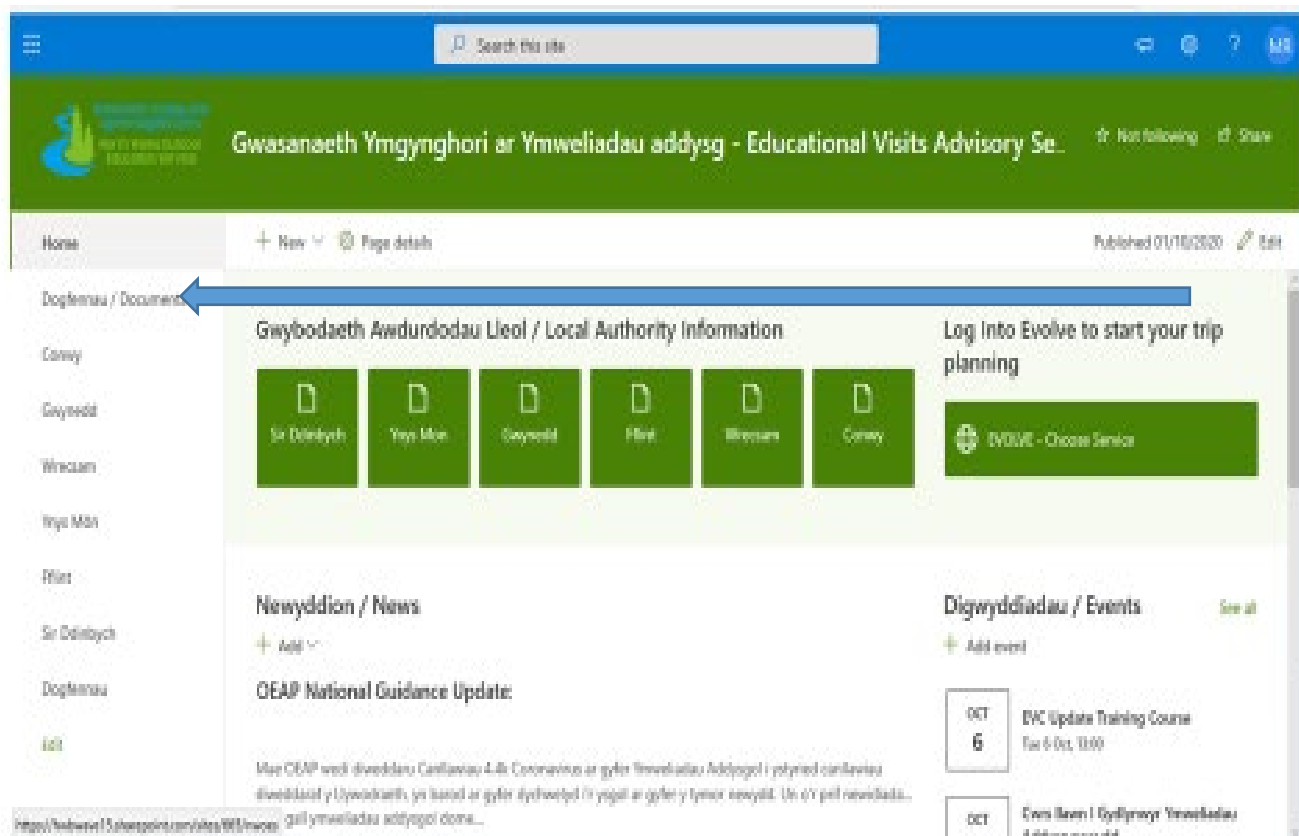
Search this site

Gwasanaeth Ymgynghori ar Ymweliadau addysg - Educational Visits Advisory Se...

Not following   Share

Home

Dogfennau / Documents

Conwy

Gwynedd

Wrecsam

Ynys Môn

Fflint

Sir Ddinbych

Dogfennau

Edit

+ New   Page details

Published 01/10/2020   Edit

Gwybodaeth Awdurdodau Lleol / Local Authority Information

Sir Ddinbych   Ynys Mon   Gwynedd   Fflint   Wrecsam   Conwy

Log Into Evolve to start your trip planning

EVOLVE - Choose Service

Newyddion / News

+ Add

OEAP National Guidance Update:

Mae OEAP wedi diweddaru Canllawiau 4.4k Coronavirus ar gyfer Ymweliadau Addysgol i ystyried canllawiau diweddaraf y Llywodraeth, yn barod ar gyfer dychwelyd i'r ysgol ar gyfer y tymor newydd. Un o'r prif newidiadau... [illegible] ymweliadau addysgol dome...

Digwyddiadau / Events

See all

+ Add event

OCT 6   EVC Update Training Course   Tue 6 Oct, 13:00

OCT   Cwrs Ilawn | Gydlynwyr Ymweliadau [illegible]

https://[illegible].sharepoint.com/sites/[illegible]